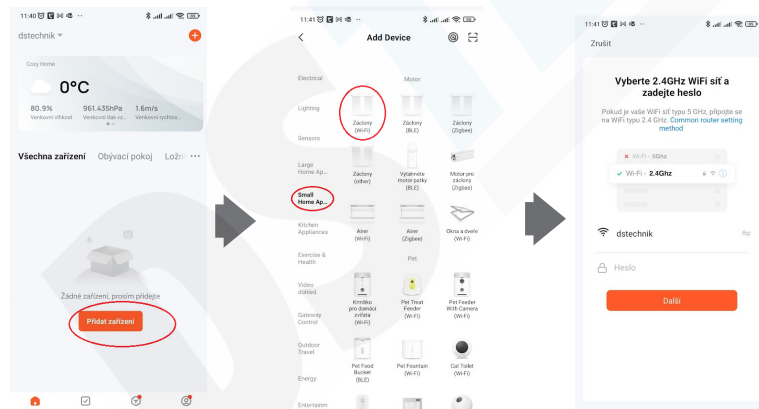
11:40

dstechnik

Cozy Home

0°C

80.9%
Venkovní vlhkost

961.435hPa
Venkovní tlak vz...

1.6m/s
Venkovní rychlos...

Všechna zařízení Obývací pokoj Ložn

Žádné zařízení, prosím přidejte

Přidat zařízení

11:41

Add Device

Electrical

Lighting

Sensors

Large Home Ap...

Small Home Ap...

Kitchen Appliances

Exercise & Health

Video dohled

Gateway Control

Outdoor Travel

Energy

Entertainm

Motor

Záclony (Wi-Fi)

Záclony (BLE)

Záclony (Zigbee)

Záclony (other)

Vytahnúte motor parky (BLE)

Motor pro záclony (Zigbee)

Airer (Wi-Fi)

Airer (Zigbee)

Okno a dveře (Wi-Fi)

Pet

Krmítko pro domácí zvířata (Wi-Fi)

Pet Treat Feeder (Wi-Fi)

Pet Feeder With Camera (Wi-Fi)

Pet Food Bucket (BLE)

Pet Fountain (Wi-Fi)

Cat Toilet (Wi-Fi)

11:41

Zrušit

Vyberte 2.4GHz WiFi síť a zadejte heslo

Pokud je vaše WiFi síť typu 5 GHz, připojte se na WiFi typu 2.4 GHz. Common router setting method

Wi-Fi - 5Ghz

Wi-Fi - 2.4Ghz

dstechnik

Heslo

Další